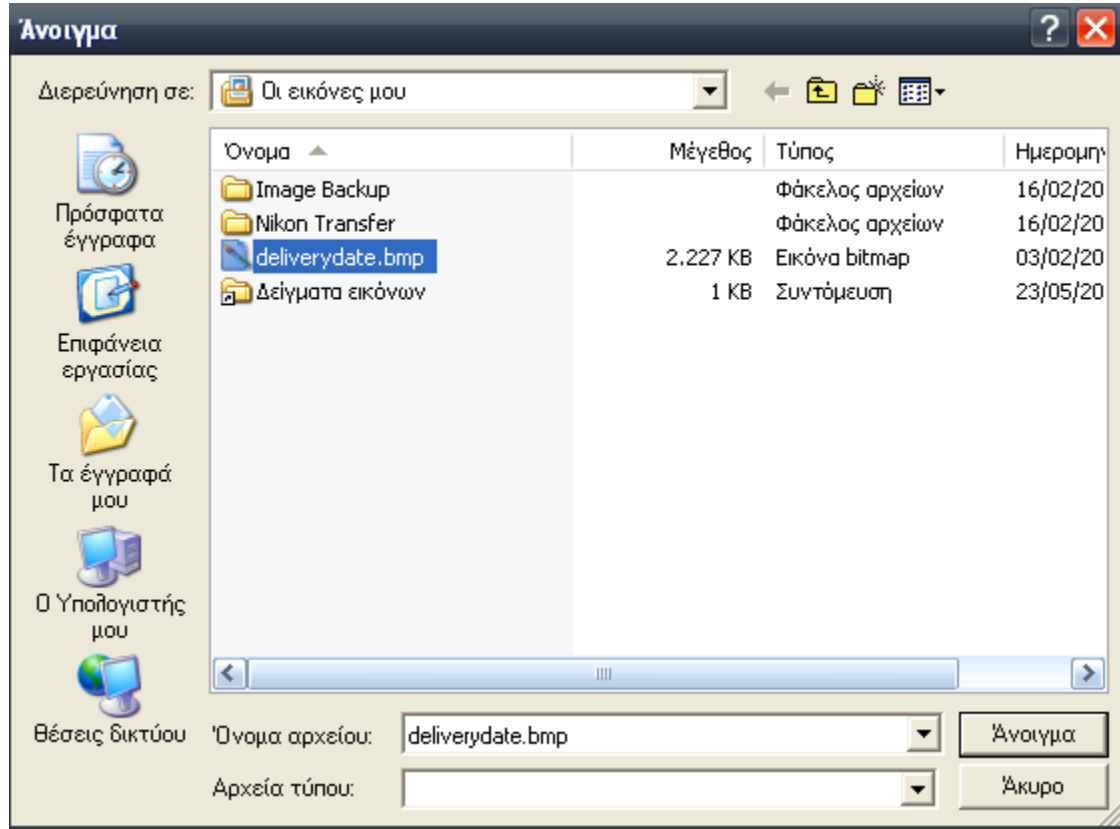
Άνοιγμα

Διερεύνηση σε: Οι εικόνες μου

Πρόσφατα έγγραφα
Επιφάνεια εργασίας
Τα έγγραφά μου
Ο Υπολογιστής μου
Θέσεις δικτύου

| Όνομα | Μέγεθος | Τύπος | Ημερομην |
|---|---|---|---|
| Image Backup | | Φάκελος αρχείων | 16/02/20 |
| Nikon Transfer | | Φάκελος αρχείων | 16/02/20 |
| deliverydate.bmp | 2.227 KB | Εικόνα bitmap | 03/02/20 |
| Δείγματα εικόνων | 1 KB | Συντόμευση | 23/05/20 |

Όνομα αρχείου: deliverydate.bmp
Αρχεία τύπου:

Άνοιγμα
Άκυρο